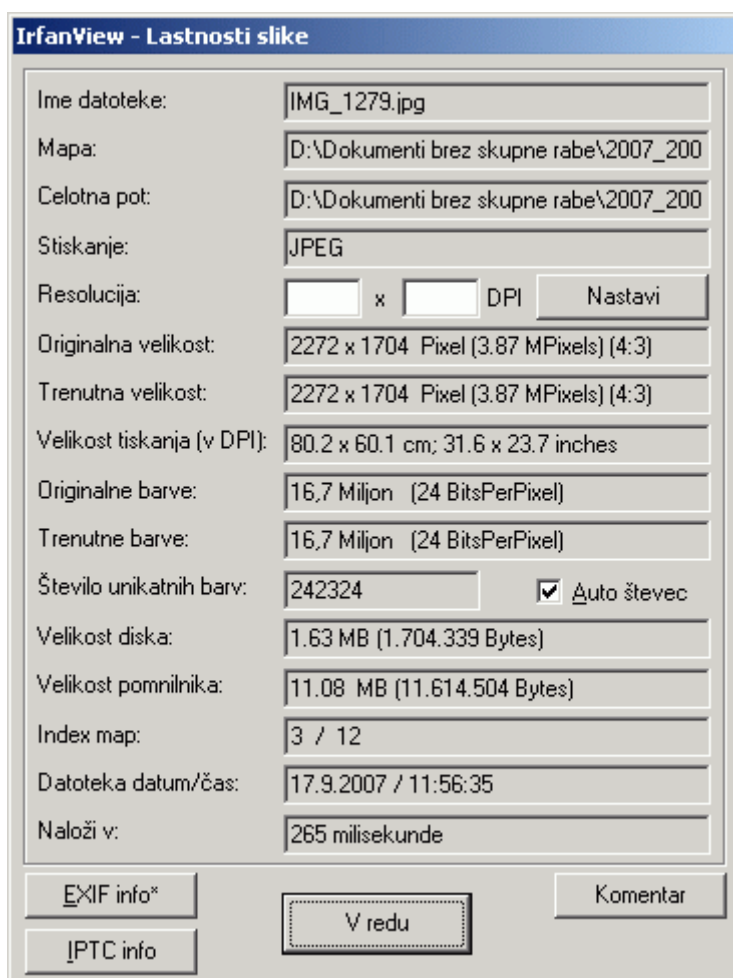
IrfanView - Lastnosti slike

Ime datoteke: IMG_1279.jpg
Mapa: D:\Dokumenti brez skupne rabe\2007_200
Celotna pot: D:\Dokumenti brez skupne rabe\2007_200
Stiskanje: JPEG
Resolucija: x DPI Nastavi
Originalna velikost: 2272 x 1704 Pixel (3.87 MPixels) (4:3)
Trenutna velikost: 2272 x 1704 Pixel (3.87 MPixels) (4:3)
Velikost tiskanja (v DPI): 80.2 x 60.1 cm; 31.6 x 23.7 inches
Originalne barve: 16,7 Miljon (24 BitsPerPixel)
Trenutne barve: 16,7 Miljon (24 BitsPerPixel)
Število unikatnih barv: 242324 Auto števec
Velikost diska: 1.63 MB (1.704.339 Bytes)
Velikost pomnilnika: 11.08 MB (11.614.504 Bytes)
Index map: 3 / 12
Datoteka datum/čas: 17.9.2007 / 11:56:35
Naloži v: 265 milisekunde

EXIF info*
IPTC info
V redu
Komentar